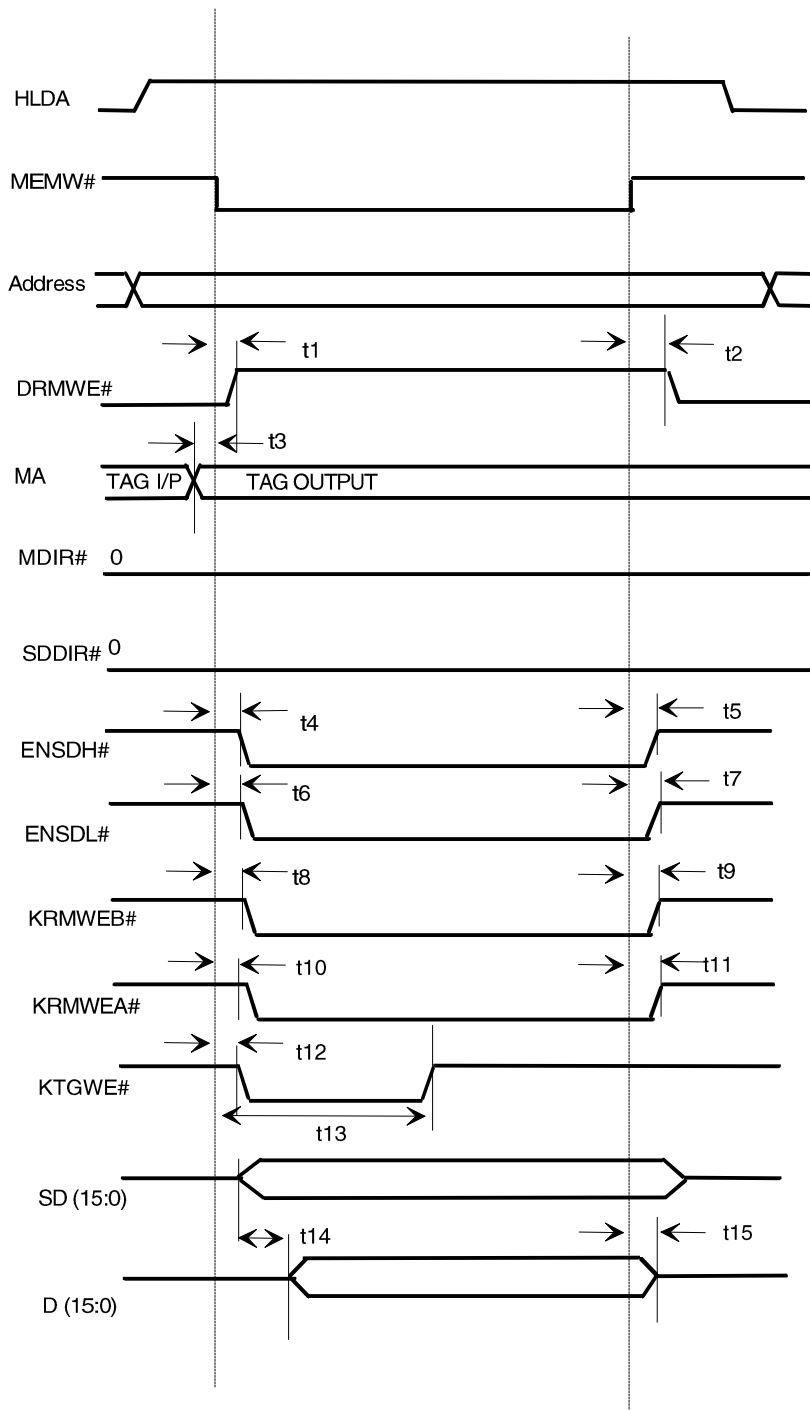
HLDA

MEMW#

Address

t1

t2

DRMWE#

t3

MA

TAG I/P

TAG OUTPUT

MDIR# 0

SDDIR# 0

t4

t5

ENSDH#

t6

t7

ENSDL#

t8

t9

KRMWEB#

t10

t11

KRMWEA#

t12

KTGWE#

t13

SD (15:0)

t14

t15

D (15:0)